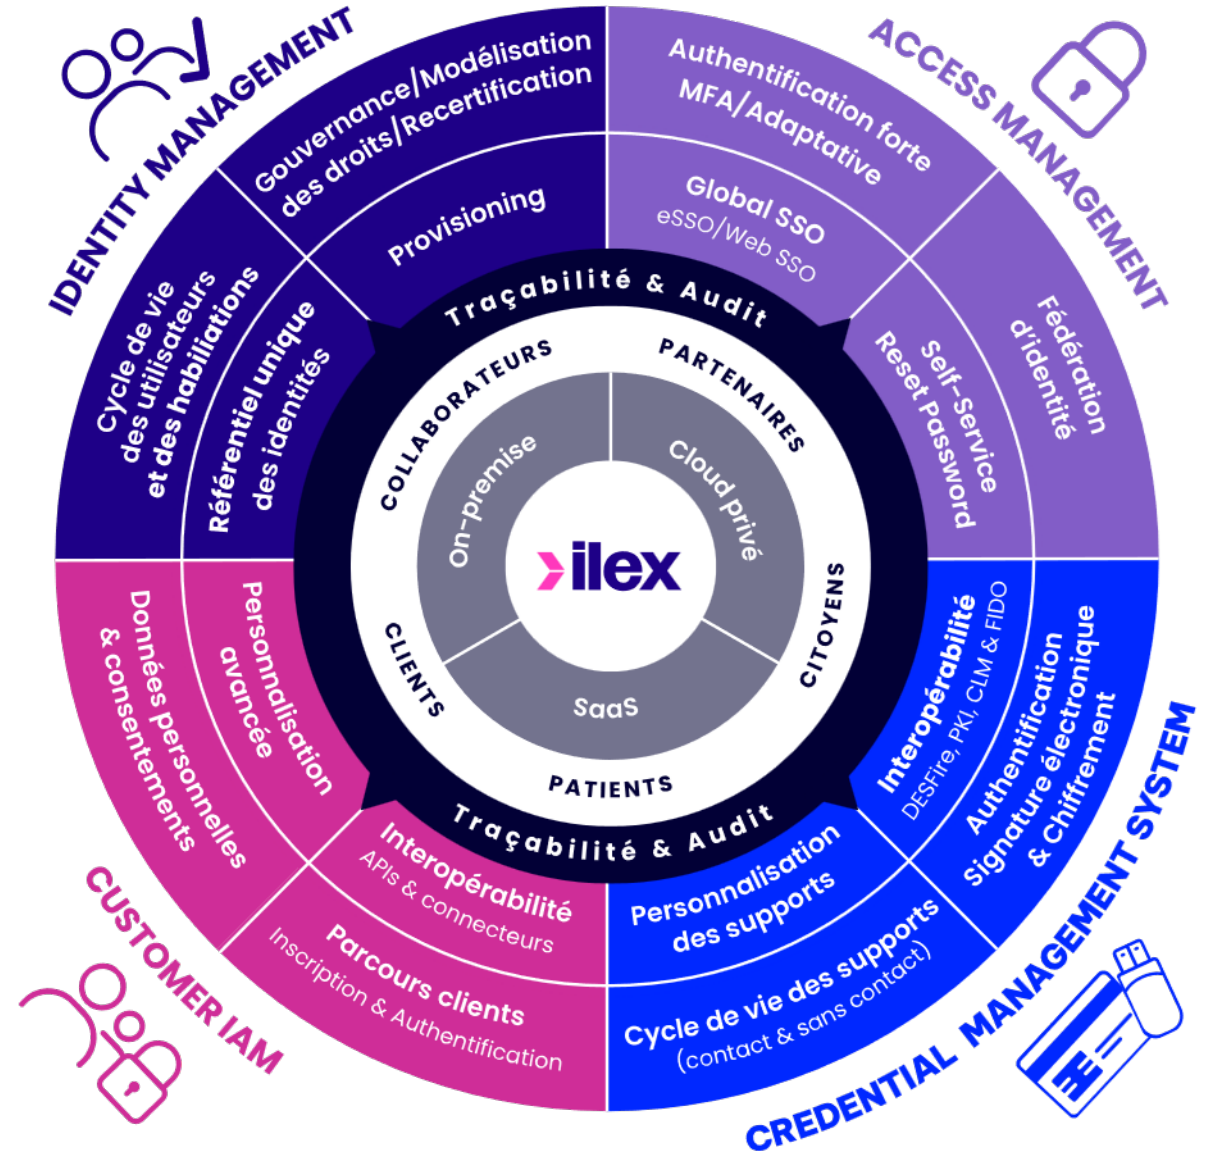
IDENTITY MANAGEMENT

Gouvernance/Modélisation des droits/Recertification

Provisioning

Cycle de vie des utilisateurs et des habilitations

Référentiel unique des identités

ACCESS MANAGEMENT

Authentification forte MFA/Adaptative

Global SSO
eSSO/Web SSO

Fédération d'identité

Self-Service Reset Password

CUSTOMER IAM

Données personnelles & consentements

Personnalisation avancée

Interopérabilité
APIs & connecteurs

Parcours clients
Inscription & Authentification

CREDENTIAL MANAGEMENT SYSTEM

Interopérabilité
DESFire, PKI, CLM & FIDO

Authentification Signature électronique & Chiffrement

Personnalisation des supports

Cycle de vie des supports
(contact & sans contact)

Traçabilité & Audit

Traçabilité & Audit

COLLABORATEURS

PARTENAIRES

CITOYENS

PATIENTS

CLIENTS

On-premise

Cloud privé

SaaS

ilex